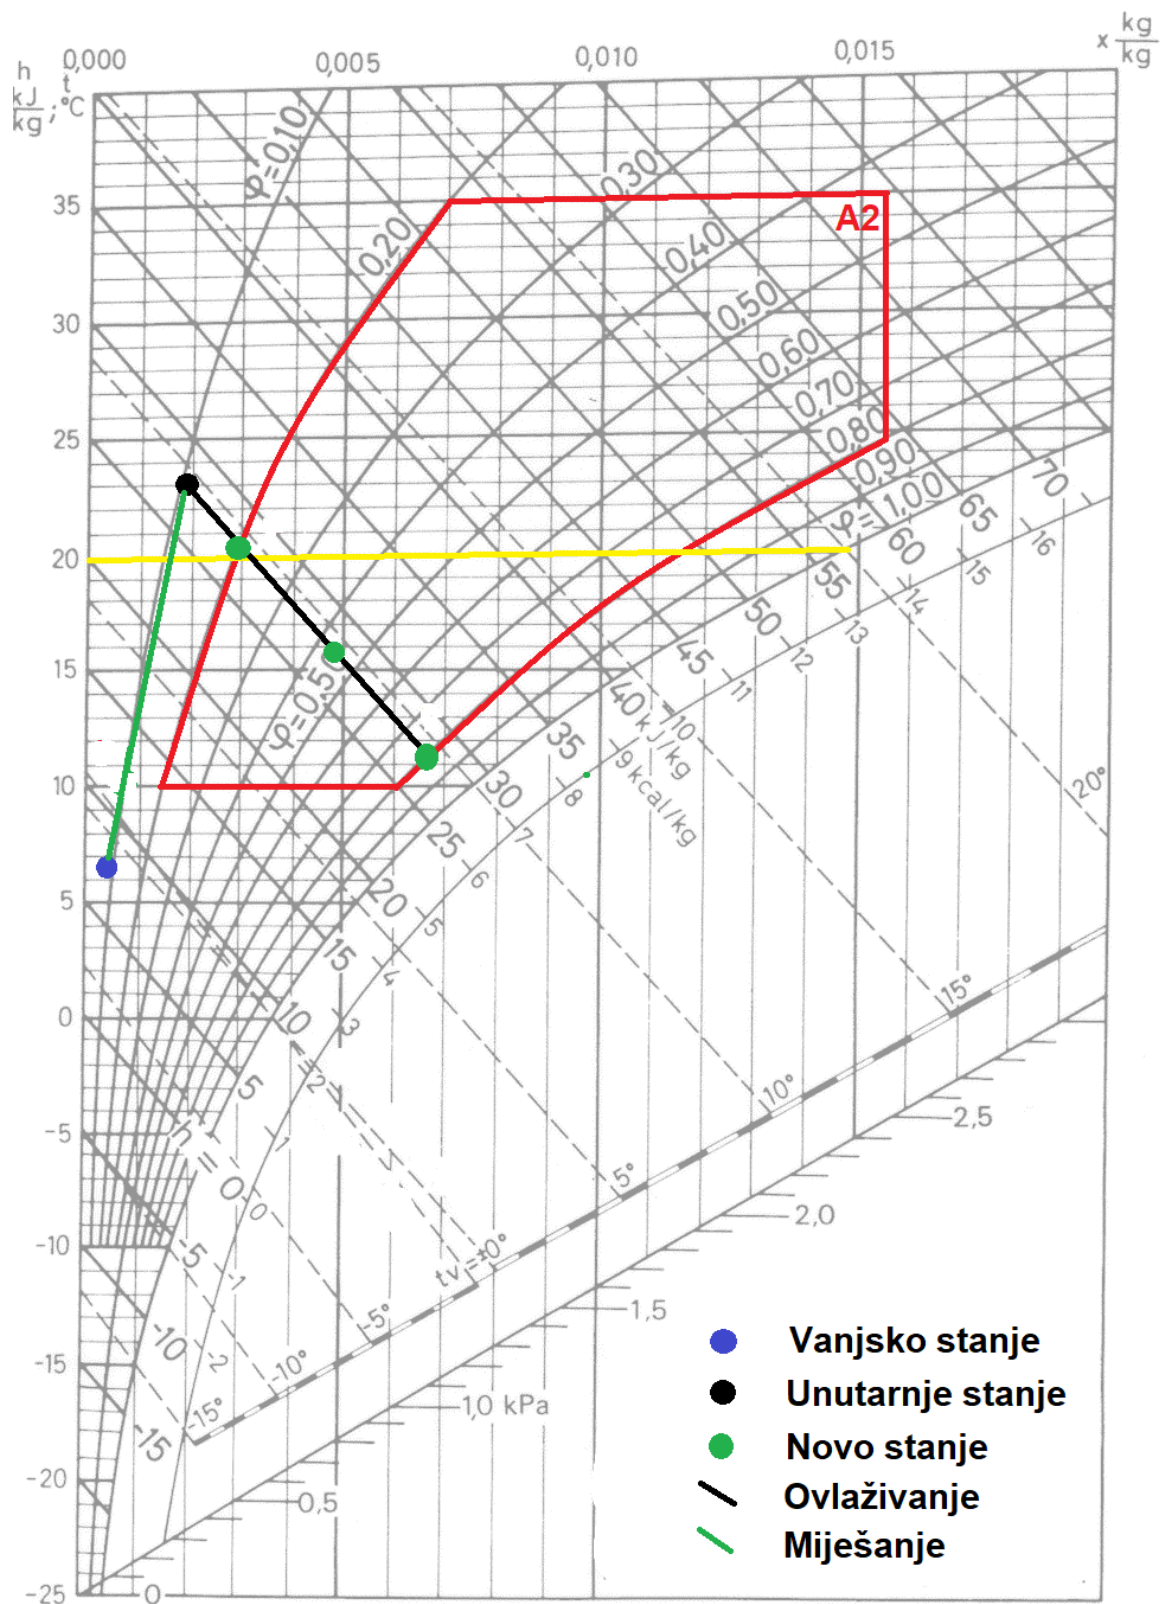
h $\frac{kJ}{kg}$; t °C

0,000 0,005 0,010 0,015 x $\frac{kg}{kg}$

35
30
25
20
15
10
5
0
-5
-10
-15
-20
-25

A2

φ=0,10
0,20
0,30
0,40
0,50
0,60
0,70
0,80
0,90
φ=1,00
φ=0,5

70
65
60
55
50
45
40 kJ/kg
35
30
25
20
15
10
5
h=0
-5
-10
-15

16
15
14
13
12
11
10
9 kcal/kg
8
7
6
5
4
3
2
1
0
-1
-2

20°
15°
10°
5°
tv=±0°
-5°
-10°
-15°

2,5
2,0
1,5
1,0 kPa
0,5
0

Vanjsko stanje
Unutarnje stanje
Novo stanje
Ovlaživanje
Miješanje